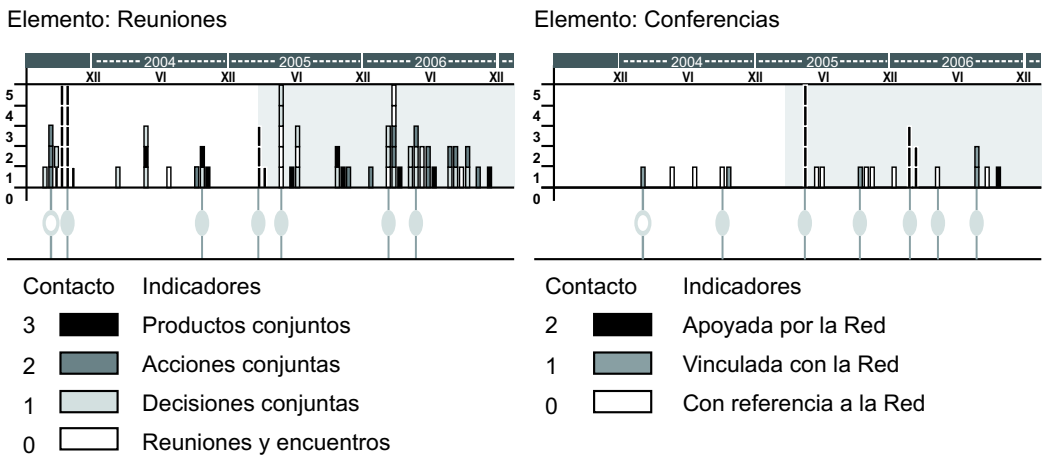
Elemento: Reuniones

2004 2005 2006

XII VI XII VI XII VI XII

5
4
3
2
1
0

Contacto Indicadores
3 Productos conjuntos
2 Acciones conjuntas
1 Decisiones conjuntas
0 Reuniones y encuentros

Elemento: Conferencias

2004 2005 2006

XII VI XII VI XII VI XII

5
4
3
2
1
0

Contacto Indicadores
2 Apoyada por la Red
1 Vinculada con la Red
0 Con referencia a la Red